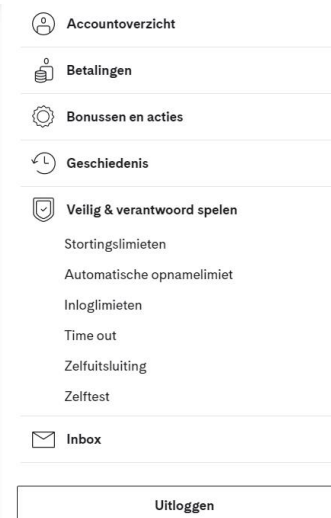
Accountoverzicht

Betalingen

Bonussen en acties

Geschiedenis

Veilig & verantwoord spelen

Stortingslimieten

Automatische opnamelimiet

Inloglimieten

Time out

Zelfuitsluiting

Zelftest

Inbox

Uitloggen